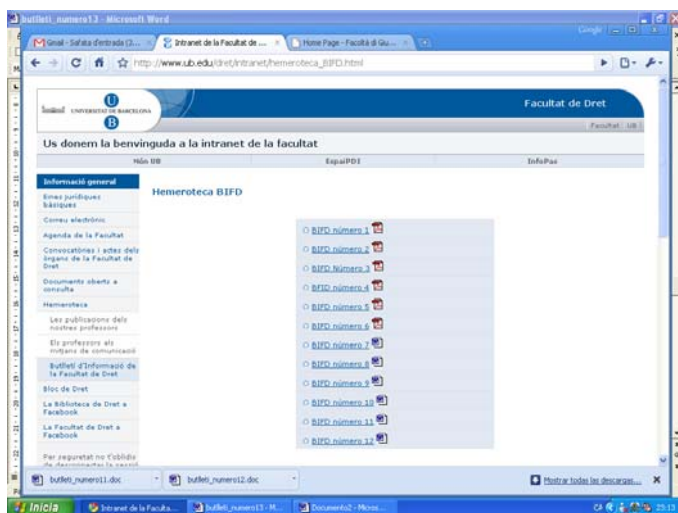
butlleti_numero13 - Microsoft Word

Gmail - Safata d'entrada (3... × Intranet de la Facultat de ... × Home Page - Facoltà di Giu... ×

http://www.ub.edu/dret/intranet/hemeroteca_BIFD.html

UNIVERSITAT DE BARCELONA

Facultat de Dret

Facultat UB

Us donem la benvinguda a la intranet de la facultat

Món UB | EspaiPDI | InfoPas

Informació general

Eines jurídiques bàsiques

Correu electrònic

Agenda de la Facultat

Convocatòries i actes dels òrgans de la Facultat de Dret

Documents oberts a consulta

Hemeroteca

Les publicacions dels nostres professors

Els professors als mitjans de comunicació

Butlletí d'Informació de la Facultat de Dret

Bloc de Dret

La Biblioteca de Dret a Facebook

La Facultat de Dret a Facebook

Per seguretat no t'oblidis de desconnectar la sessió

Hemeroteca BIFD

BIFD número 1

BIFD número 2

BIFD Número 3

BFID número 4

BIFD número 5

BIFD número 6

BIFD número 7

BIFD número 8

BIFD número 9

BIFD número 10

BIFD número 11

BIFD número 12

butlleti_numero11.doc

butlleti_numero12.doc

Mostrar todas las descargas...

Inicio | Intranet de la Facult... | butlleti_numero13 - Micr... | Documento2 - Micros...

CA 23:13